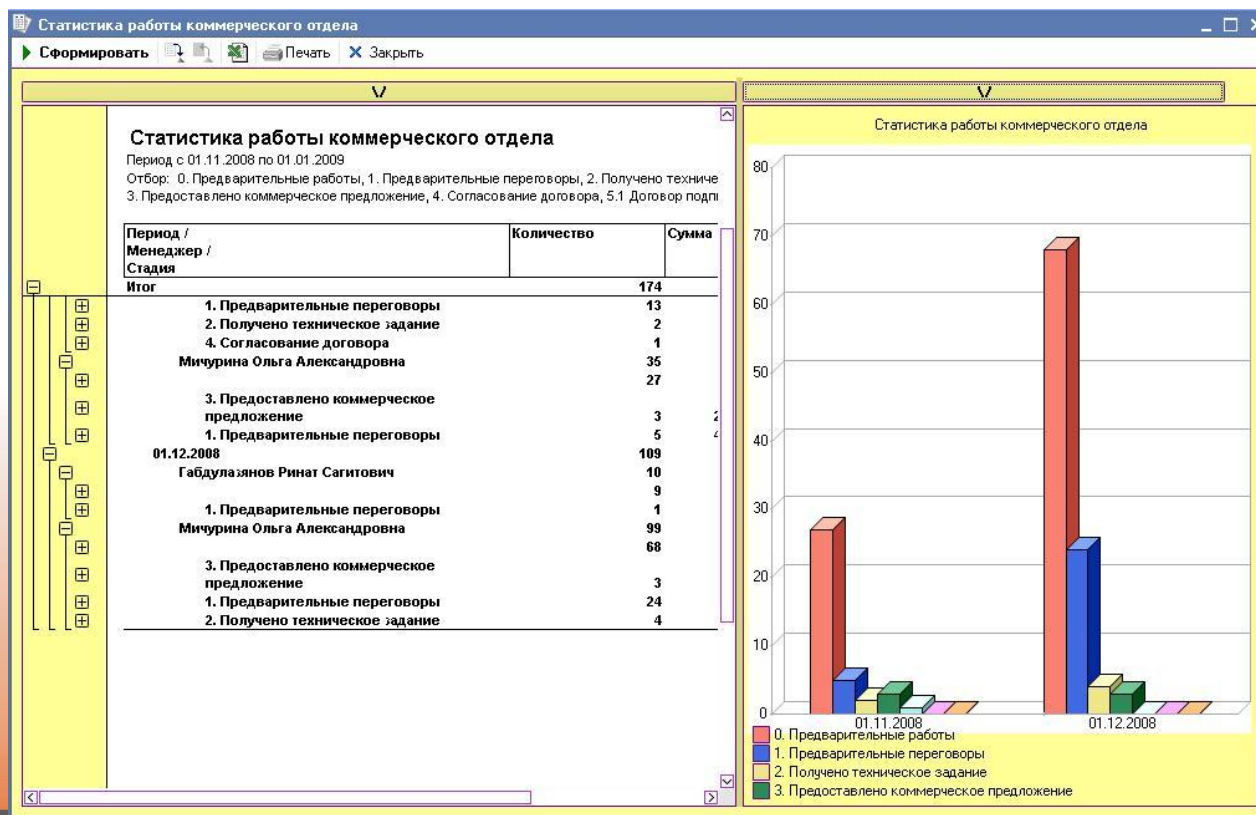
Статистика работы коммерческого отдела

Сформировать Печать Закрыть

Статистика работы коммерческого отдела
Период с 01.11.2008 по 01.01.2009
Отбор: 0. Предварительные работы, 1. Предварительные переговоры, 2. Получено техниче
3. Предоставлено коммерческое предложение, 4. Согласование договора, 5.1 Договор подпи

| Период / Менеджер / Стадия | Количество | Сумма |
|---|---|---|
| Итог | 174 | |
| 1. Предварительные переговоры | 13 | |
| 2. Получено техническое задание | 2 | |
| 4. Согласование договора | 1 | |
| Мичурина Ольга Александровна | 35 | |
| | 27 | |
| 3. Предоставлено коммерческое предложение | 3 | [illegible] |
| 1. Предварительные переговоры | 5 | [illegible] |
| 01.12.2008 | 109 | |
| Габдулазянов Ринат Сагитович | 10 | |
| | 9 | |
| 1. Предварительные переговоры | 1 | |
| Мичурина Ольга Александровна | 99 | |
| | 68 | |
| 3. Предоставлено коммерческое предложение | 3 | |
| 1. Предварительные переговоры | 24 | |
| 2. Получено техническое задание | 4 | |

Статистика работы коммерческого отдела

80
70
60
50
40
30
20
10
0
01.11.2008
01.12.2008

0. Предварительные работы
1. Предварительные переговоры
2. Получено техническое задание
3. Предоставлено коммерческое предложение